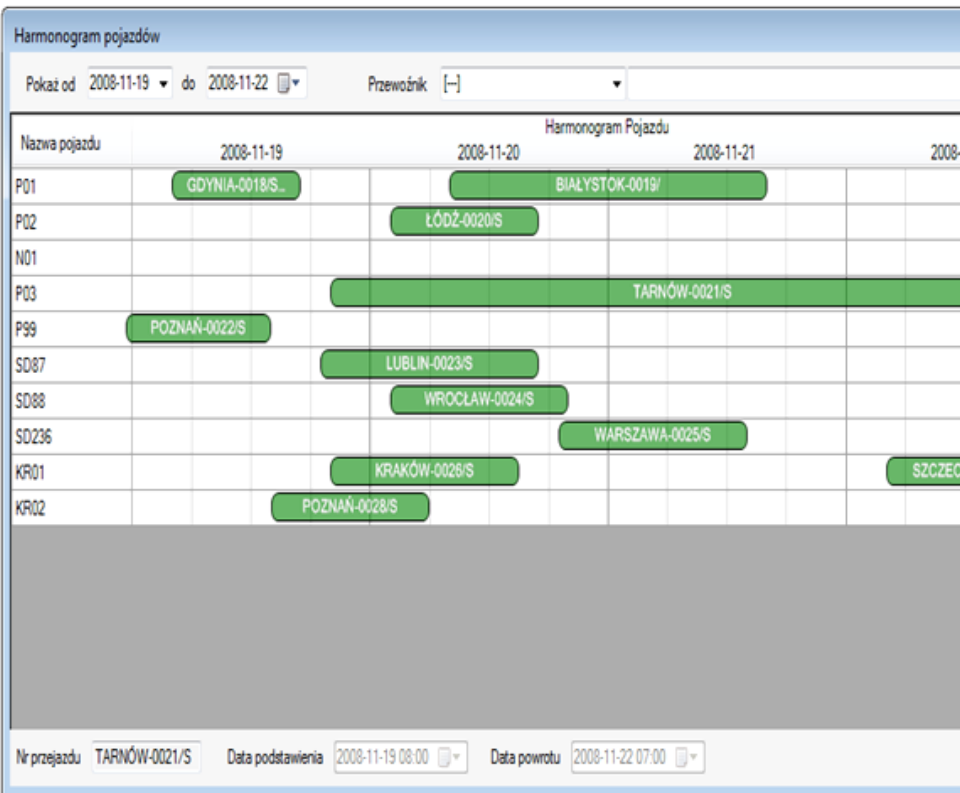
Harmonogram pojazdów

Pokaż od 2008-11-19 do 2008-11-22 Przewoźnik [--]

| Nazwa pojazdu | Harmonogram Pojazdu 2008-11-19 | 2008-11-20 | 2008-11-21 | 2008- |
|---|---|---|---|---|
| P01 | GDYNIA-0018/S... | BIAŁYSTOK-0019/ | | |
| P02 | | ŁÓDŹ-0020/S | | |
| N01 | | | | |
| P03 | | TARNÓW-0021/S | | |
| P99 | POZNAŃ-0022/S | | | |
| SD87 | | LUBLIN-0023/S | | |
| SD88 | | WROCŁAW-0024/S | | |
| SD236 | | | WARSZAWA-0025/S | |
| KR01 | | KRAKÓW-0026/S | | SZCZEC |
| KR02 | POZNAŃ-0028/S | | | |

Nr przejazdu TARNÓW-0021/S Data podstawienia 2008-11-19 08:00 Data powrotu 2008-11-22 07:00